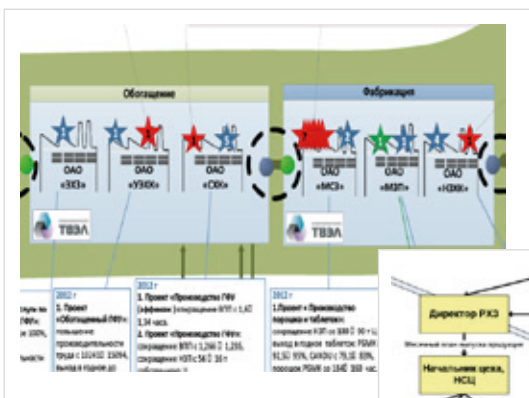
Обогащение

Фабрикация

ОАО «ЭХЗ»

ОАО «УЭХК»

ОАО «СХК»

ОАО «МСЗ»

ОАО «МЗП»

ОАО «НЗХК»

ТВЭЛ

ТВЭЛ

2012 г
1. Проект «Обогащенный ГФУ»: повышение производительности труда с 101402 150%, выход в годное до

2012 г
1. Проект «Производство ГФУ (эффект)»: сокращение ВПП с 1,67 3,34 час.
2. Проект «Производство ГФУ»: сокращение ВПП с 1,266 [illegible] 1,235, сокращение НЗП с 56 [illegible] 16 т

2012 г
1. Проект «Производство порошка и таблеток»: сокращение НЗП со 100 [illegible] 90 т, выход в годное таблеток РБМК 91,50 95%, ОАКОИ с 79,10 83%, порошок РБМК со 184 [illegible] 168 час.

Директор РХЗ

Начальник цеха, НСЦ